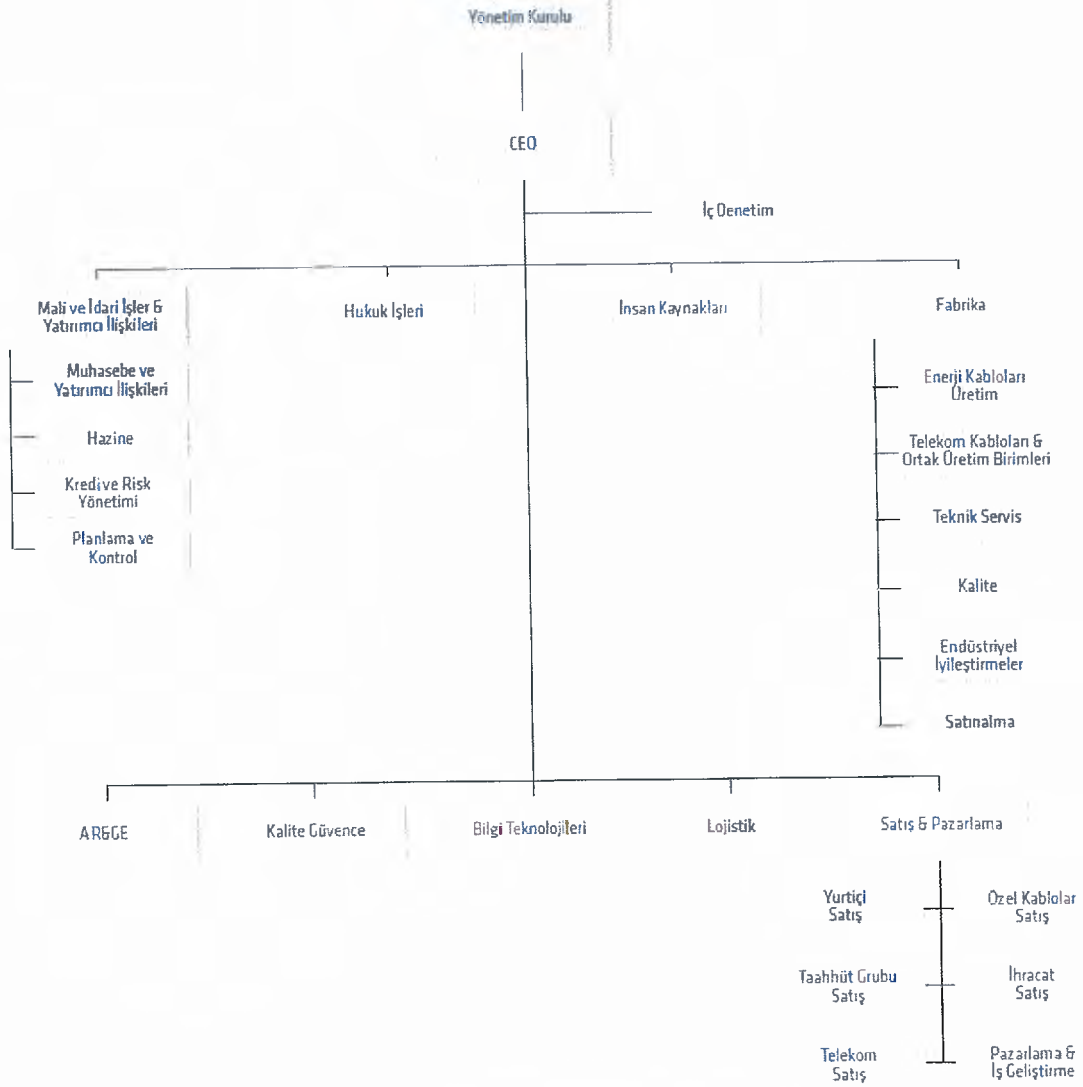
Yönetim Kurulu

CEO

İç Denetim

Mali ve İdari İşler & Yatırımcı İlişkileri

Muhasebe ve Yatırımcı İlişkileri

Hazine

Kredi ve Risk Yönetimi

Planlama ve Kontrol

Hukuk İşleri

İnsan Kaynakları

Fabrika

Enerji Kabloları Üretim

Telekom Kabloları & Ortak Üretim Birimleri

Teknik Servis

Kalite

Endüstriyel İyileştirmeler

Satınalma

AR&GE

Kalite Güvence

Bilgi Teknolojileri

Lojistik

Satış & Pazarlama

Yurtiçi Satış

Özel Kablolar Satış

Taahhüt Grubu Satış

İhracat Satış

Telekom Satış

Pazarlama & İş Geliştirme